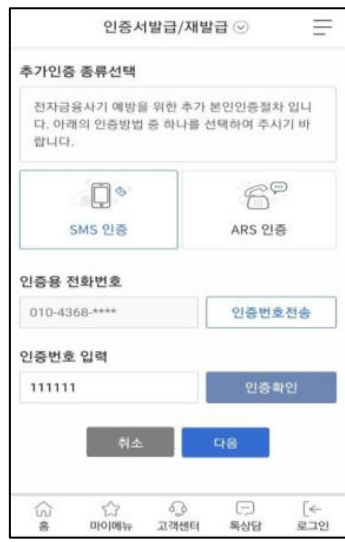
인증서발급/재발급

추가인증 종류선택

전자금융사기 예방을 위한 추가 본인인증절차 입니다. 아래의 인증방법 중 하나를 선택하여 주시기 바랍니다.

SMS 인증

ARS 인증

인증용 전화번호

010-4368-****

인증번호전송

인증번호 입력

111111

인증확인

취소

다음

홈

마이메뉴

고객센터

톡상담

로그인